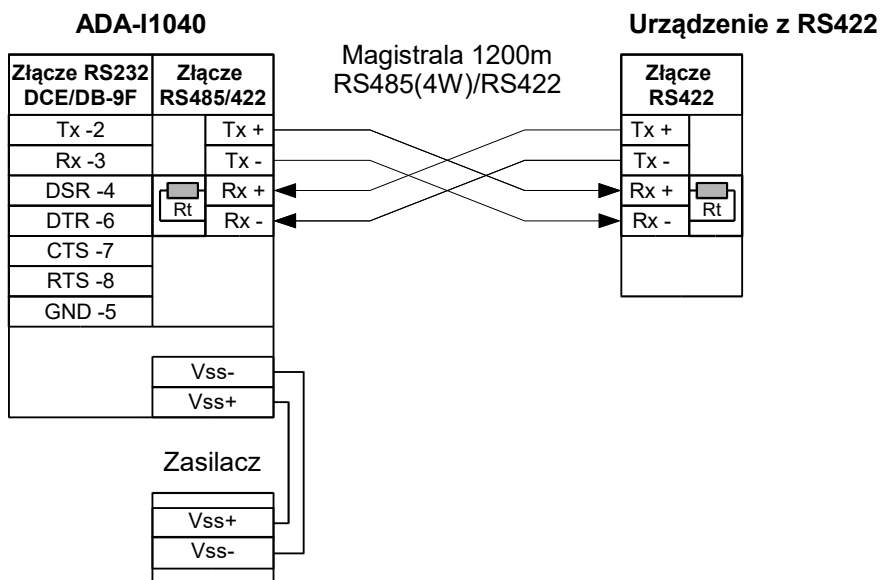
ADA-I1040

Urządzenie z RS422

Magistrala 1200m
RS485(4W)/RS422

| Złącze RS232 DCE/DB-9F | Złącze RS485/422 |
|---|---|
| Tx -2 | Tx + |
| Rx -3 | Tx - |
| DSR -4 | Rx + |
| DTR -6 | Rx - |
| CTS -7 | |
| RTS -8 | |
| GND -5 | |

Rt

Vss-
Vss+

| Złącze RS422 |
|---|
| Tx + |
| Tx - |
| Rx + |
| Rx - |

Rt

Zasilacz

Vss+
Vss-